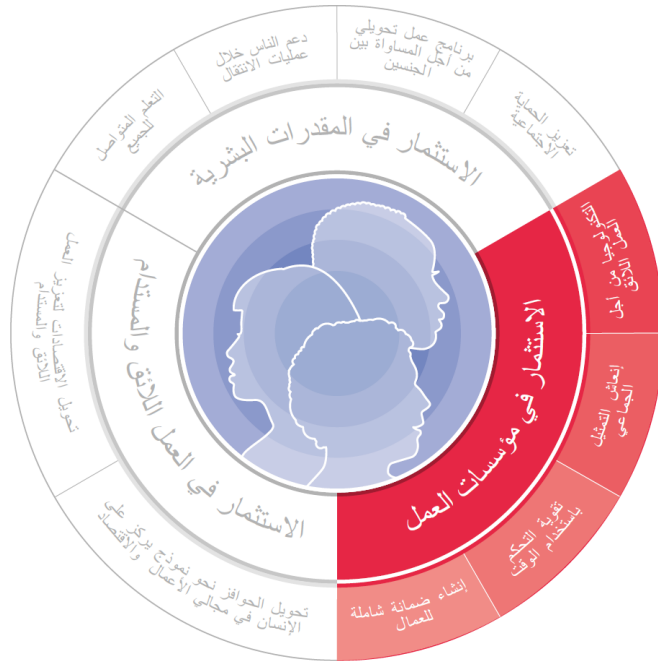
الاستثمار في المقدرات البشرية

دعم الناس خلال عمليات الانتقال

برنامج عمل تحويلي من أجل المساواة بين الجنسين

تعزيز الحماية الاجتماعية

التعلم المتواصل للجميع

الاستثمار في مؤسسات العمل

التكنولوجيا من أجل العمل اللائق

إنعاش التمثيل الجماعي

تقوية التحكم باستخدام الوقت

إنشاء ضمانة شاملة للعمال

الاستثمار في العمل اللائق والمستدام

تحويل الاقتصادات لتعزيز العمل اللائق والمستدام

تحويل الحوافز نحو نموذج يركز على الإنسان في مجالي الأعمال والاقتصاد